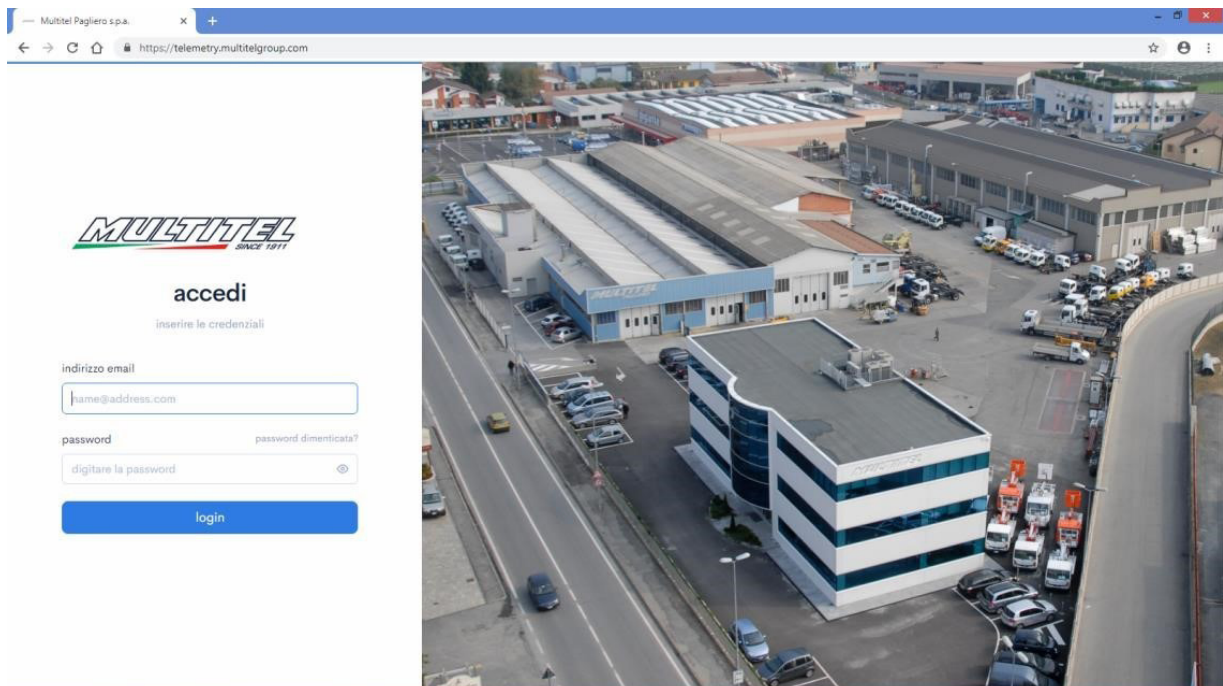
Multitel Pagliero s.p.a.

https://telemetry.multitelgroup.com

MULTITEL
SINCE 1911

accedi

inserire le credenziali

indirizzo email

name@address.com

password

password dimenticata?

digitare la password

login

MULTITEL

MULTITEL